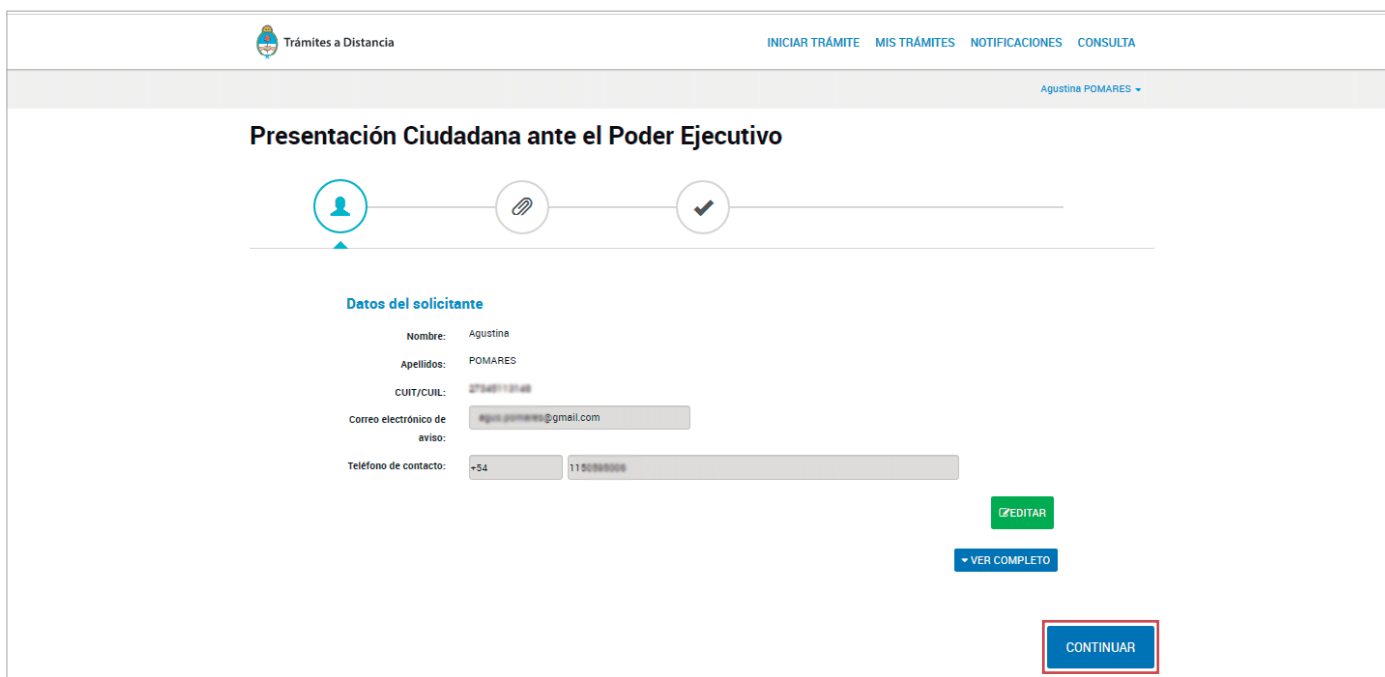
Trámites a Distancia

INICIAR TRÁMITE MIS TRÁMITES NOTIFICACIONES CONSULTA

Agustina POMARES

Presentación Ciudadana ante el Poder Ejecutivo

Datos del solicitante

Nombre: Agustina

Apellidos: POMARES

CUIT/CUIL: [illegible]

Correo electrónico de aviso: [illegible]@gmail.com

Teléfono de contacto: +54 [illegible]

EDITAR

VER COMPLETO

CONTINUAR